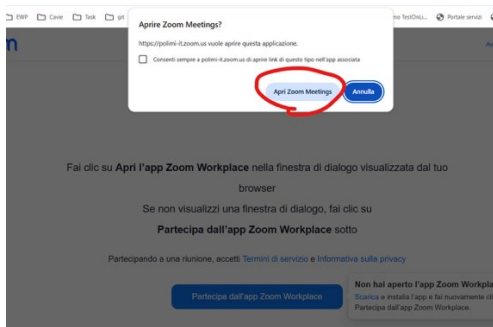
EWP Cavie Task git mo TestOnLi... Portale servizi

Aprire Zoom Meetings?

https://polimi-it.zoom.us vuole aprire questa applicazione.

Consenti sempre a polimi-it.zoom.us di aprire link di questo tipo nell'app associata

Apri Zoom Meetings

Annulla

Fai clic su **Apri l'app Zoom Workplace** nella finestra di dialogo visualizzata dal tuo browser

Se non visualizzi una finestra di dialogo, fai clic su **Partecipa dall'app Zoom Workplace** sotto

Partecipando a una riunione, accetti Termini di servizio e Informativa sulla privacy

Partecipa dall'app Zoom Workplace

Non hai aperto l'app Zoom Workpla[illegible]

Scarica e installa l'app e fai nuovamente cl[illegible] Partecipa dall'app Zoom Workplace.